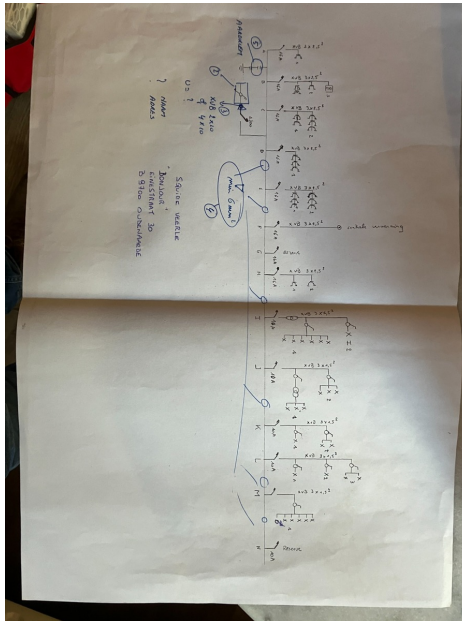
PARAFOUDRE

KVB 1x10
4 x 10

Uc ?

? NAMP
NAMES

min 6 mm²

S. SCIVE URERLE
BONJOUR.
EINSTEIN 30
BIBLIO CHAUDIÈRE

XVB 3x1,5²
XVB 3x2,5²
XVB 3x1,5²
XVB 3x2,5²
XVB 3x1,5²
XVB 3x2,5²
XVB 3x2,5²

Réserve

A
B
C
D
E
F
G
H
I
J
K
L
M
N

Réserve